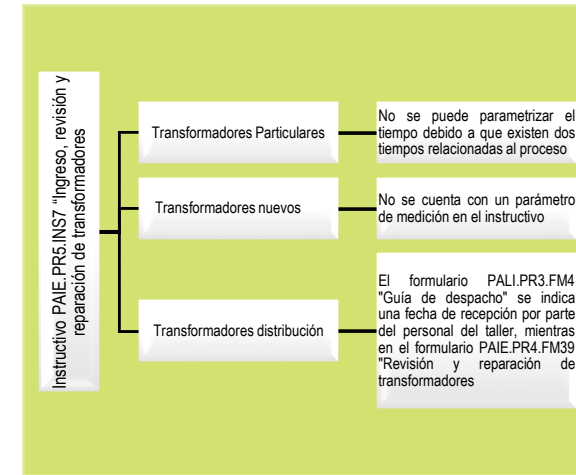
Instructivo PAIE.PR5.INS7 "Ingreso, revisión y reparación de transformadores

Transformadores Particulares

No se puede parametrizar el tiempo debido a que existen dos tiempos relacionadas al proceso

Transformadores nuevos

No se cuenta con un parámetro de medición en el instructivo

Transformadores distribución

El formulario PALI.PR3.FM4 "Guía de despacho" se indica una fecha de recepción por parte del personal del taller, mientras en el formulario PAIE.PR4.FM39 "Revisión y reparación de transformadores